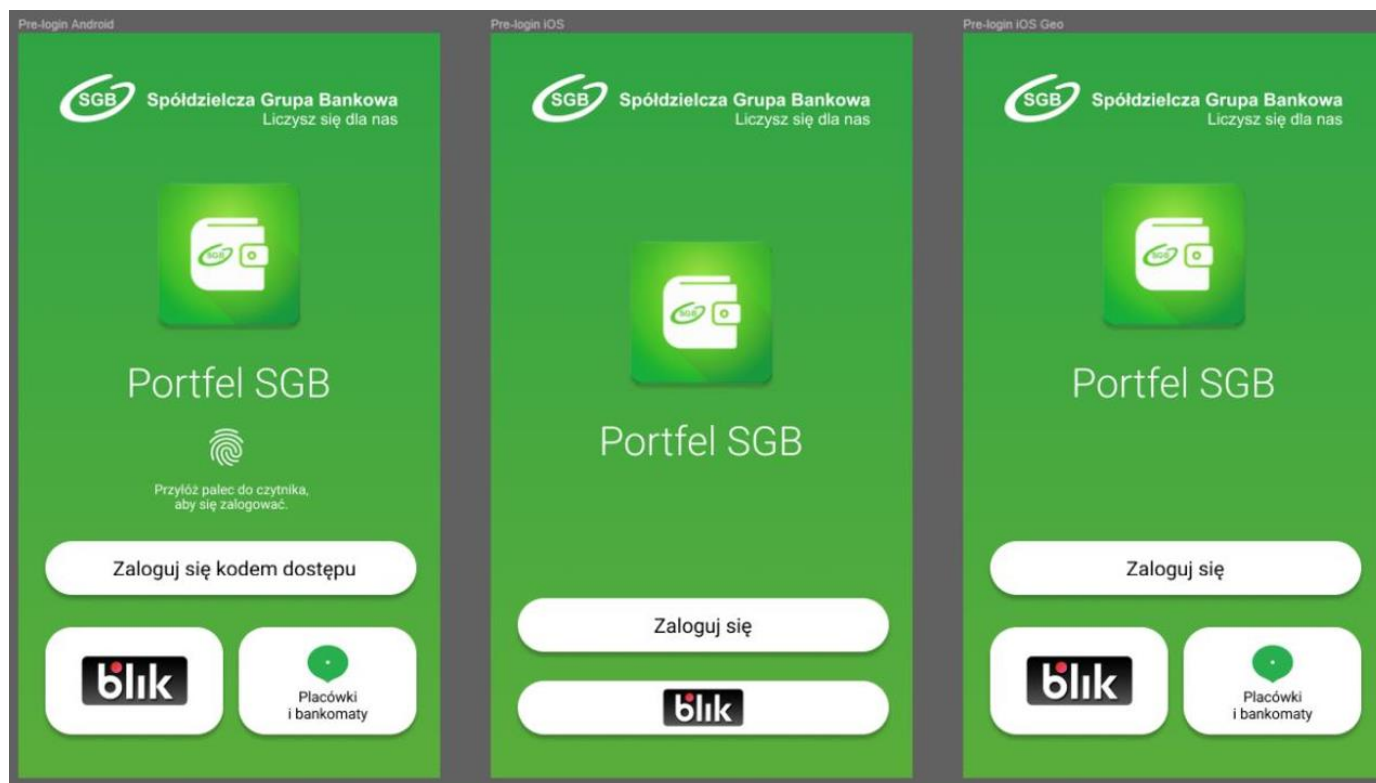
Pre-login Android

SGB Spółdzielcza Grupa Bankowa
Liczysz się dla nas

SGB

Portfel SGB

Przyłóż palec do czytnika, aby się zalogować.

Zaloguj się kodem dostępu

blik

Placówki i bankomaty

Pre-login iOS

SGB Spółdzielcza Grupa Bankowa
Liczysz się dla nas

SGB

Portfel SGB

Zaloguj się

blik

Pre-login iOS Geo

SGB Spółdzielcza Grupa Bankowa
Liczysz się dla nas

SGB

Portfel SGB

Zaloguj się

blik

Placówki i bankomaty